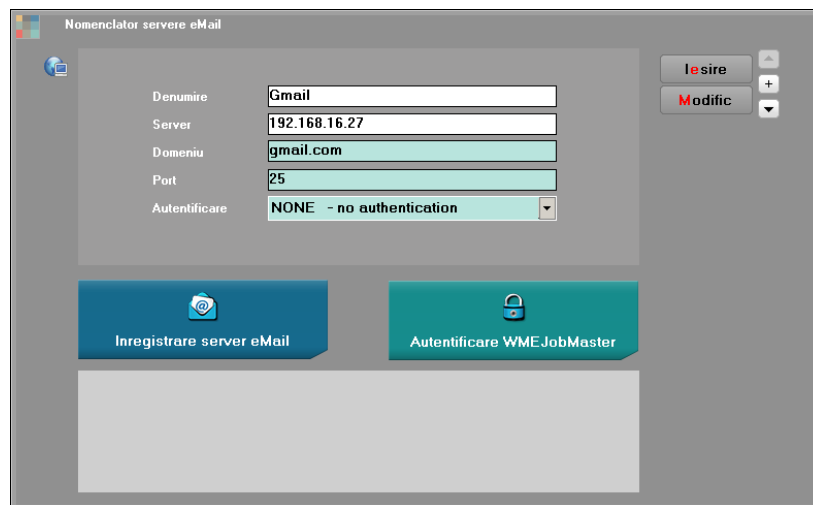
Nomenclator servere eMail

Iesire

Modific

+

Denumire Gmail

Server 192.168.16.27

Domeniu gmail.com

Port 25

Autentificare NONE - no authentication

Inregistrare server eMail

Autentificare WMEJobMaster